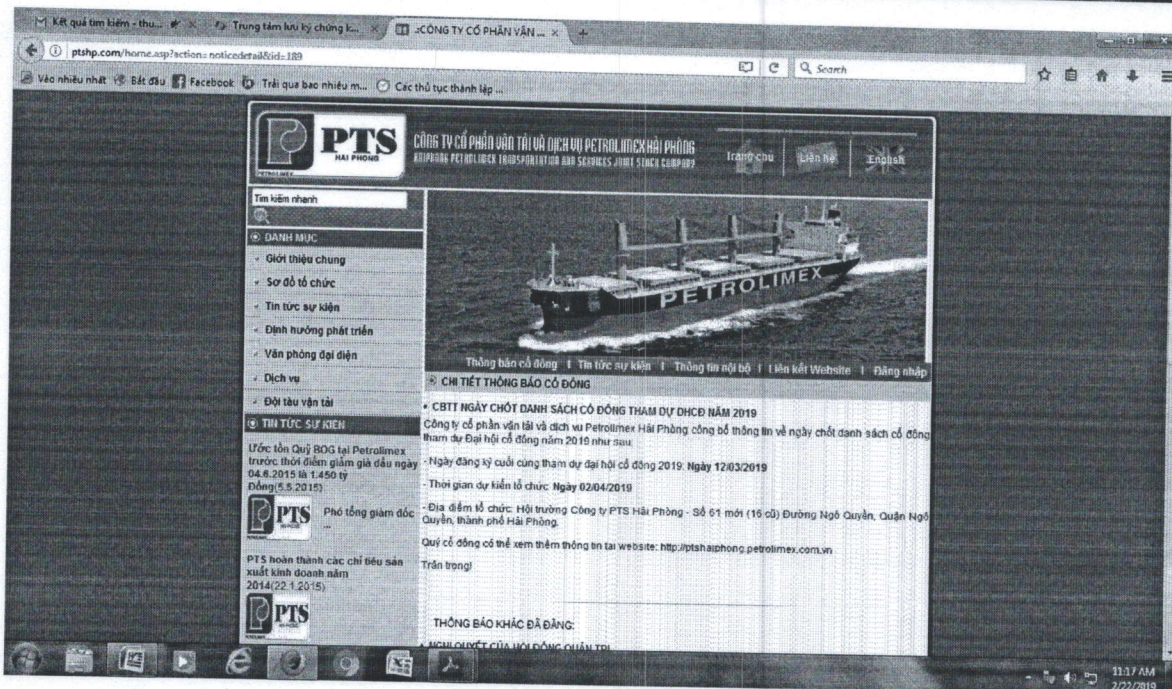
Kết quả tìm kiếm - thu... × Trung tâm lưu ký chứng k... × :CÔNG TY CỔ PHẦN VẬN ... × +

ptshp.com/home.asp?action=noticedetail&id=189

Search

Vào nhiều nhất Bắt đầu Facebook Trải qua bao nhiêu m... Các thủ tục thành lập ...

PTS HẢI PHÒNG

PETROLIMEX

CÔNG TY CỔ PHẦN VẬN TẢI VÀ DỊCH VỤ PETROLIMEX HẢI PHÒNG

HAIPHONG PETROLIMEX TRANSPORTATION AND SERVICES JOINT STOCK COMPANY

Trang chủ Liên hệ English

Tìm kiếm nhanh

DANH MỤC

Giới thiệu chung

Sơ đồ tổ chức

Tin tức sự kiện

Định hướng phát triển

Văn phòng đại diện

Dịch vụ

Đội tàu vận tải

TIN TỨC SỰ KIỆN

Ước tồn Quỹ BOG tại Petrolimex trước thời điểm giảm giá đầu ngày 04.8.2015 là 1.450 tỷ Đồng(5.5.2015)

PTS Phó tổng giám đốc ...

PTS hoàn thành các chỉ tiêu sản xuất kinh doanh năm 2014(22.1.2015)

PTS

PETROLIMEX

Thông báo cổ đông | Tin tức sự kiện | Thông tin nội bộ | Liên kết Website | Đăng nhập

CHI TIẾT THÔNG BÁO CỔ ĐÔNG

• CBTT NGÀY CHỐT DANH SÁCH CỔ ĐÔNG THAM DỰ ĐHCĐ NĂM 2019

Công ty cổ phần vận tải và dịch vụ Petrolimex Hải Phòng công bố thông tin về ngày chốt danh sách cổ đông tham dự Đại hội cổ đông năm 2019 như sau:

- Ngày đăng ký cuối cùng tham dự đại hội cổ đông 2019: Ngày 12/03/2019

- Thời gian dự kiến tổ chức: Ngày 02/04/2019

- Địa điểm tổ chức: Hội trường Công ty PTS Hải Phòng - Số 61 mới (16 cũ) Đường Ngô Quyền, Quận Ngô Quyền, thành phố Hải Phòng.

Quý cổ đông có thể xem thêm thông tin tại website: http://ptshaiphong.petrolimex.com.vn

Trân trọng!

THÔNG BÁO KHÁC ĐÃ ĐĂNG:

• NGHỊ QUYẾT CỦA HỘI ĐỒNG QUẢN TRỊ

11:17 AM
2/22/2019